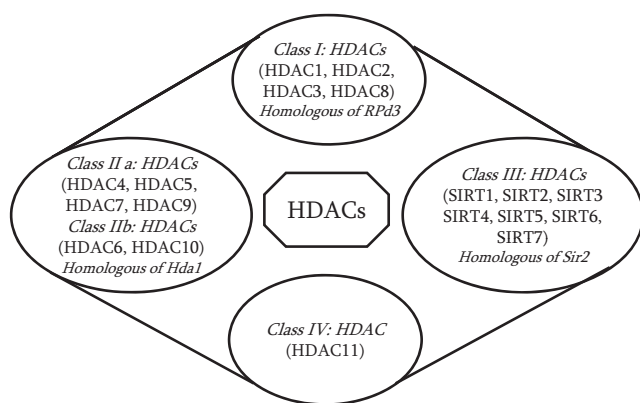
Class I: HDACs
(HDAC1, HDAC2, HDAC3, HDAC8)
Homologous of RPd3

Class II a: HDACs
(HDAC4, HDAC5, HDAC7, HDAC9)
Class IIb: HDACs
(HDAC6, HDAC10)
Homologous of Hda1

HDACs

Class III: HDACs
(SIRT1, SIRT2, SIRT3
SIRT4, SIRT5, SIRT6, SIRT7)
Homologous of Sir2

Class IV: HDAC
(HDAC11)